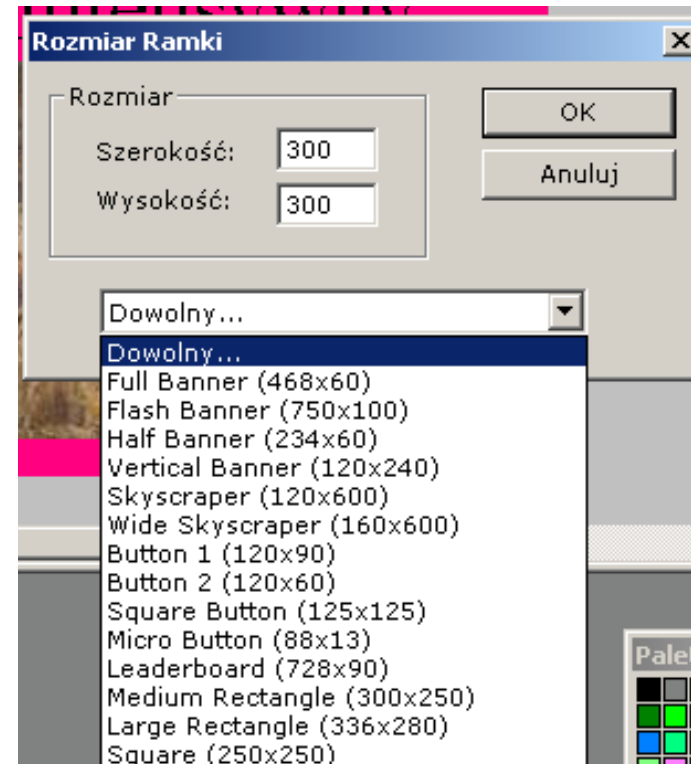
Rozmiar Ramki

Rozmiar

Szerokość: 300

Wysokość: 300

OK

Anuluj

Dowolny...

Dowolny...
Full Banner (468x60)
Flash Banner (750x100)
Half Banner (234x60)
Vertical Banner (120x240)
Skyscraper (120x600)
Wide Skyscraper (160x600)
Button 1 (120x90)
Button 2 (120x60)
Square Button (125x125)
Micro Button (88x13)
Leaderboard (728x90)
Medium Rectangle (300x250)
Large Rectangle (336x280)
Square (250x250)

Pale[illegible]